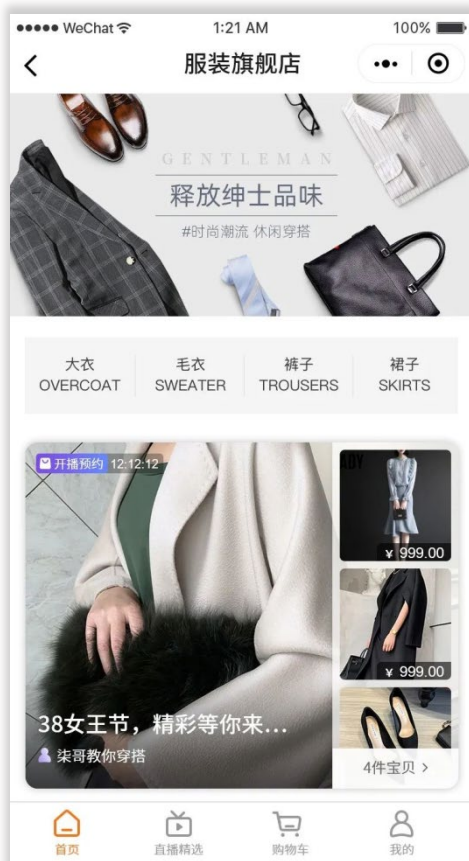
●●●●● WeChat 1:21 AM 100%

服装旗舰店

GENTLEMAN
释放绅士品味
#时尚潮流 休闲穿搭

大衣
OVERCOAT

毛衣
SWEATER

裤子
TROUSERS

裙子
SKIRTS

开播预约 12:12:12

¥ 999.00

¥ 999.00

38女王节，精彩等你来...

柒哥教你穿搭

4件宝贝 >

首页

直播精选

购物车

我的